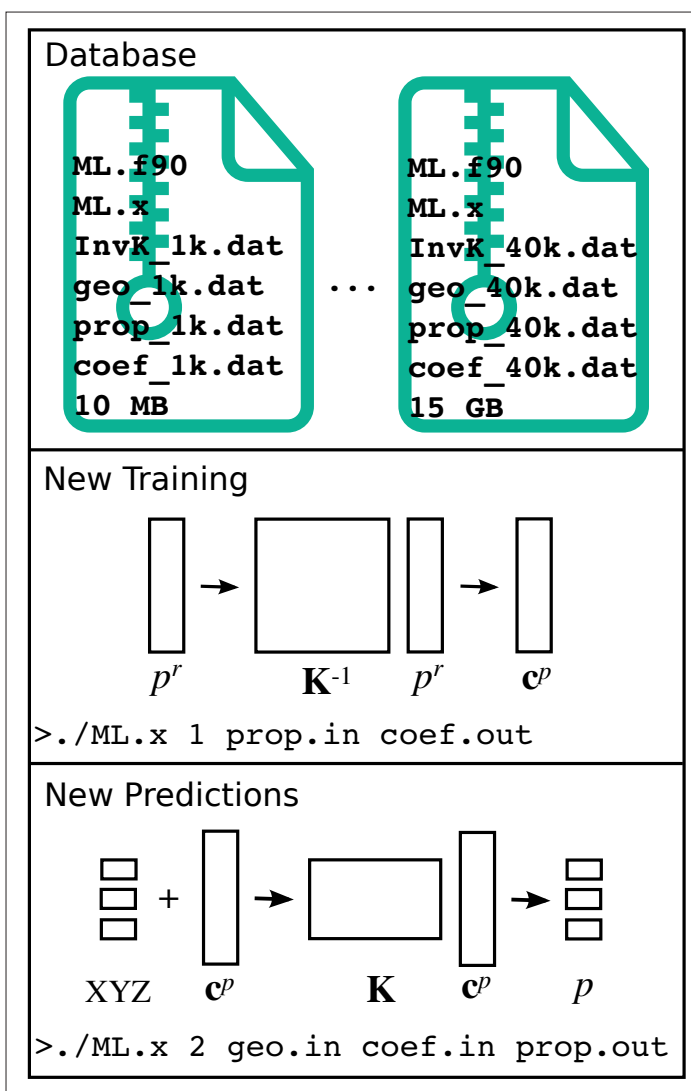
Database

ML.f90
ML.x
InvK_1k.dat
geo_1k.dat
prop_1k.dat
coef_1k.dat
10 MB

...

ML.f90
ML.x
InvK_40k.dat
geo_40k.dat
prop_40k.dat
coef_40k.dat
15 GB

New Training

$p^r$ $\mathbf{K}^{-1}$ $p^r$ $\mathbf{c}^p$

>./ML.x 1 prop.in coef.out

New Predictions

+

XYZ $\mathbf{c}^p$ $\mathbf{K}$ $\mathbf{c}^p$ $p$

>./ML.x 2 geo.in coef.in prop.out